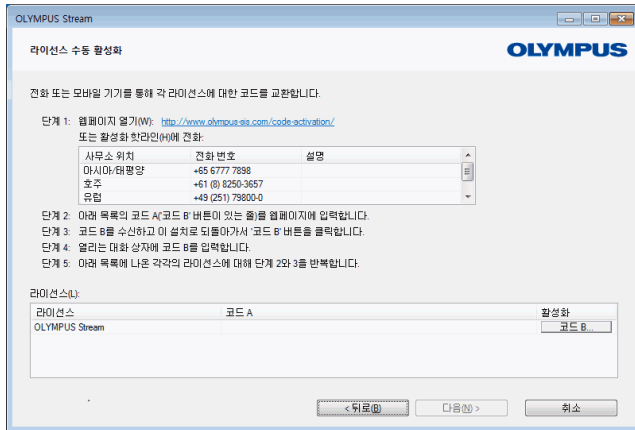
OLYMPUS Stream

라이선스 수동 활성화

OLYMPUS

전화 또는 모바일 기기를 통해 각 라이선스에 대한 코드를 교환합니다.

단계 1: 웹페이지 열기(W): http://www.olympus-sis.com/code-activation/
또는 활성화 핫라인(H)에 전화:

| 사무소 위치 | 전화 번호 | 설명 |
|---|---|---|
| 아시아/태평양 | +65 6777 7898 | |
| 호주 | +61 (8) 8250-3657 | |
| 유럽 | +49 (251) 79800-0 | |

단계 2: 아래 목록의 코드 A('코드 B' 버튼이 있는 줄)를 웹페이지에 입력합니다.
단계 3: 코드 B를 수신하고 이 설치로 되돌아가서 '코드 B' 버튼을 클릭합니다.
단계 4: 열리는 대화 상자에 코드 B를 입력합니다.
단계 5: 아래 목록에 나온 각각의 라이선스에 대해 단계 2와 3을 반복합니다.

라이선스(L):

| 라이선스 | 코드 A | 활성화 |
|---|---|---|
| OLYMPUS Stream | | 코드 B... |

< 뒤로(B) 다음(N) > 취소